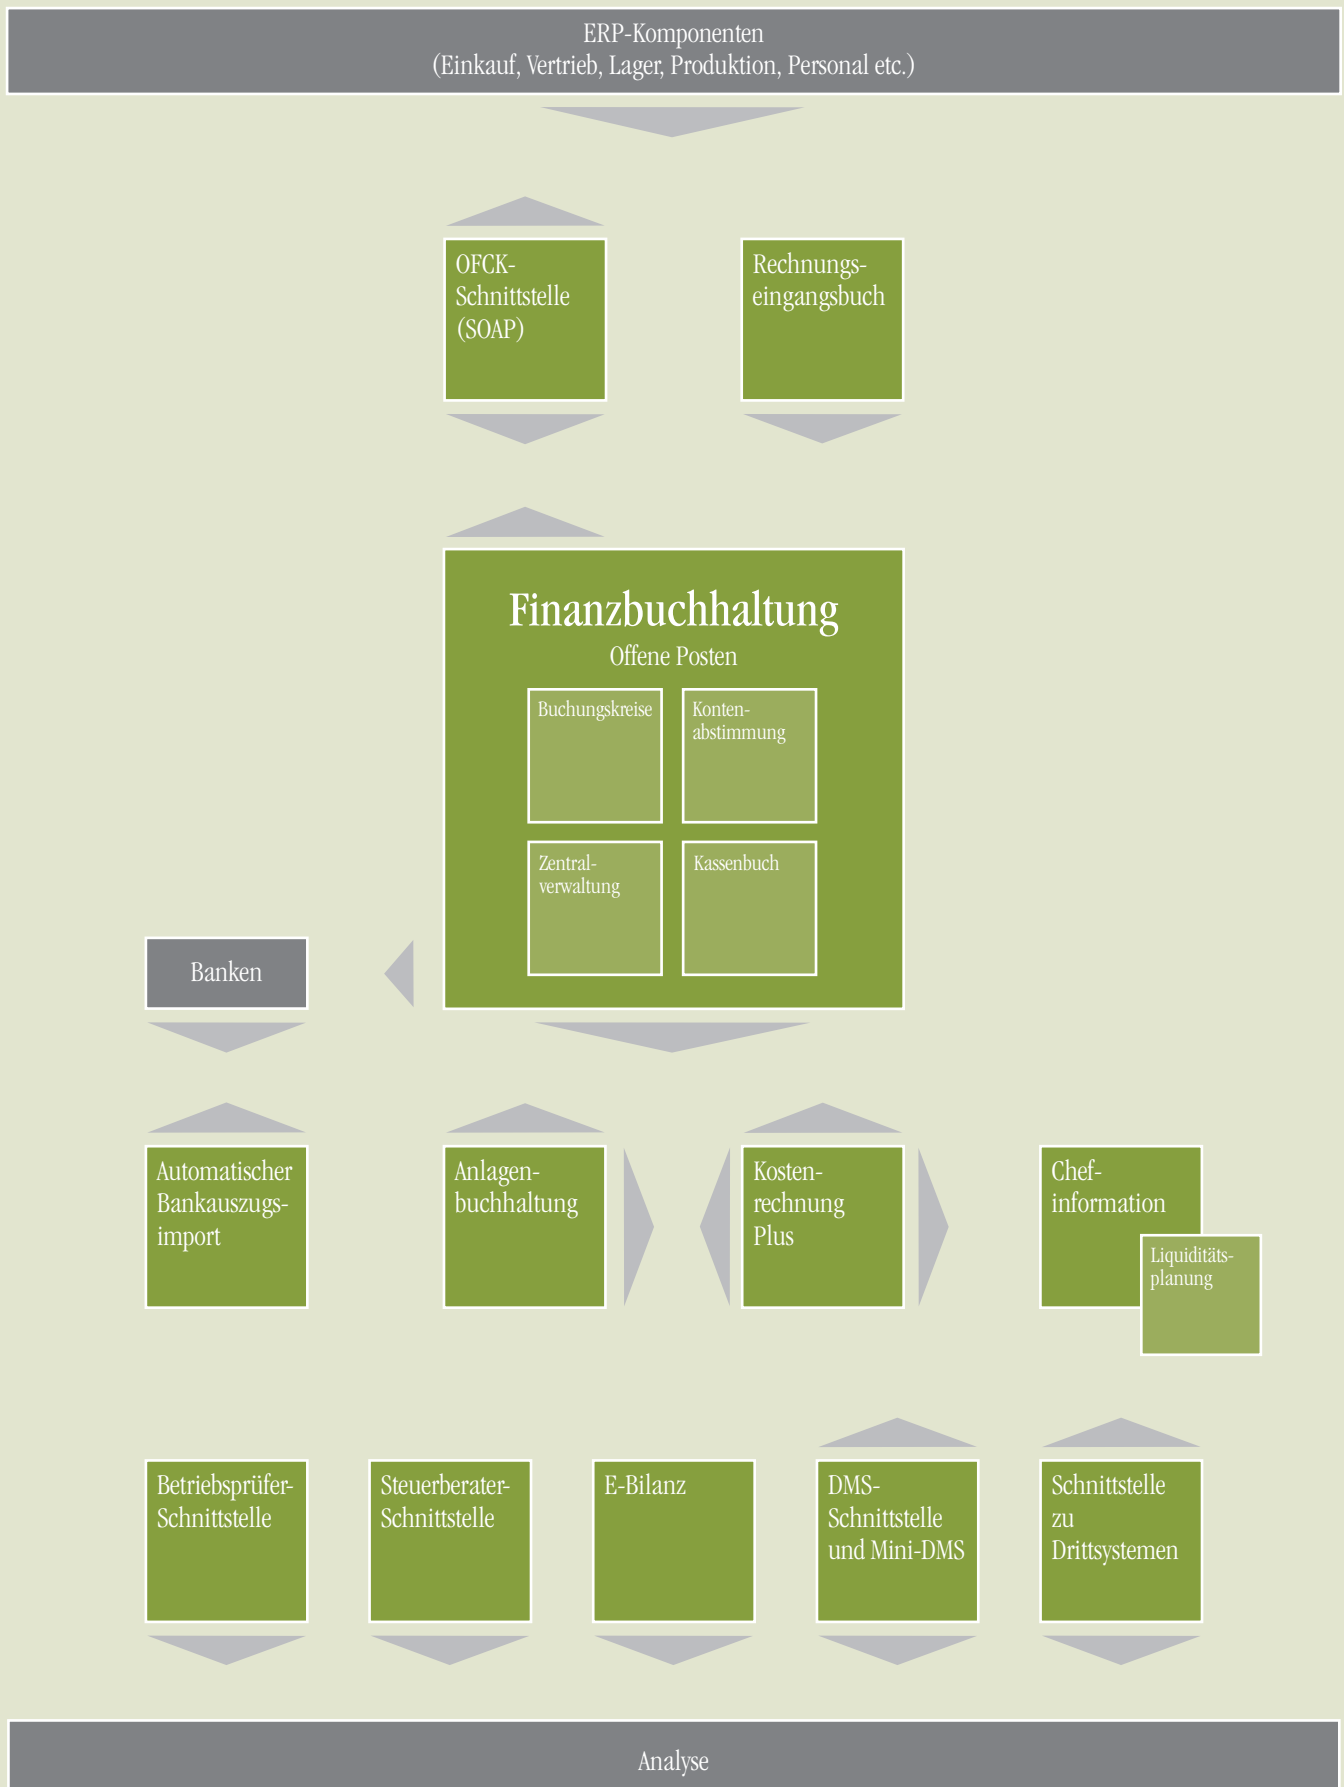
ERP-Komponenten
(Einkauf, Vertrieb, Lager, Produktion, Personal etc.)

OFCK-Schnittstelle (SOAP)

Rechnungseingangsbuch

Finanzbuchhaltung
Offene Posten

Buchungskreise

Kontenabstimmung

Zentralverwaltung

Kassenbuch

Banken

Automatischer Bankauszugsimport

Anlagenbuchhaltung

Kostenrechnung Plus

Chefinformation

Liquiditätsplanung

Betriebsprüfer-Schnittstelle

Steuerberater-Schnittstelle

E-Bilanz

DMS-Schnittstelle und Mini-DMS

Schnittstelle zu Drittsystemen

Analyse